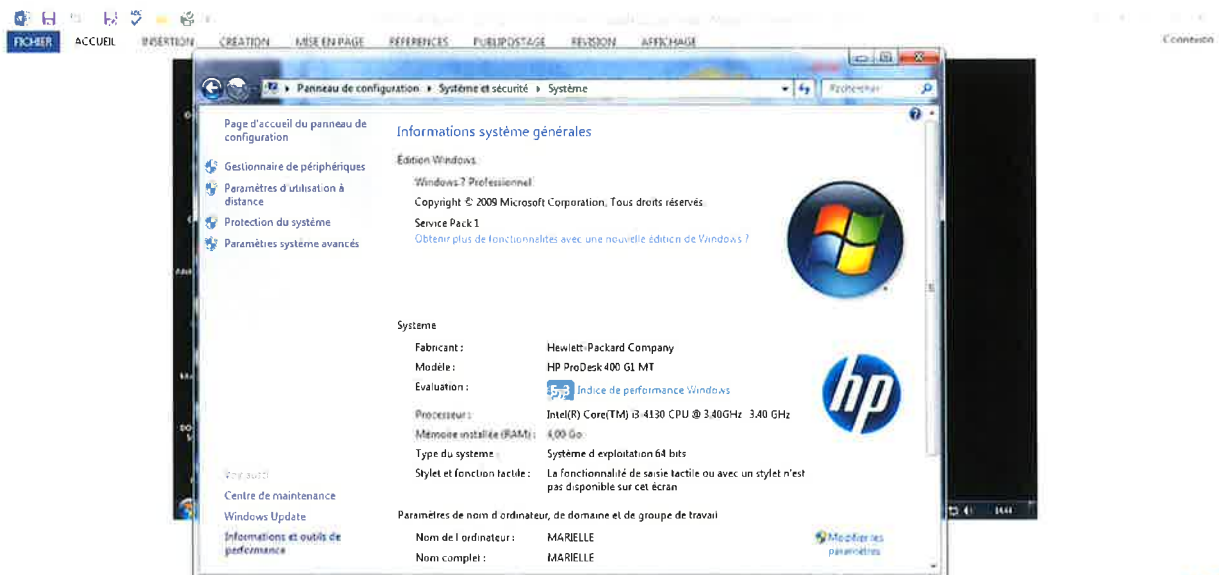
FICHIER ACCUEIL INSERTION CRÉATION MISE EN PAGE RÉFÉRENCES PUBLIPOSTAGE RÉVISION AFFICHAGE

Connexion

Panneau de configuration ▸ Système et sécurité ▸ Système

Rechercher

Page d'accueil du panneau de configuration

Gestionnaire de périphériques

Paramètres d'utilisation à distance

Protection du système

Paramètres système avancés

Informations système générales

Édition Windows

Windows 7 Professionnel

Copyright © 2009 Microsoft Corporation. Tous droits réservés.

Service Pack 1

Obtenir plus de fonctionnalités avec une nouvelle édition de Windows ?

Système

| Fabricant : | Hewlett-Packard Company |
|---|---|
| Modèle : | HP ProDesk 400 G1 MT |
| Évaluation : | Indice de performance Windows |
| Processeur : | Intel(R) Core(TM) i3-4130 CPU @ 3.40GHz 3.40 GHz |
| Mémoire installée (RAM) : | 4,00 Go |
| Type du système : | Système d'exploitation 64 bits |
| Stylet et fonction tactile : | La fonctionnalité de saisie tactile ou avec un stylet n'est pas disponible sur cet écran |

Voir aussi

Centre de maintenance

Windows Update

Informations et outils de performance

Paramètres de nom d'ordinateur, de domaine et de groupe de travail

| Nom de l'ordinateur : | MARIELLE |
|---|---|
| Nom complet : | MARIELLE |

Modifier les paramètres